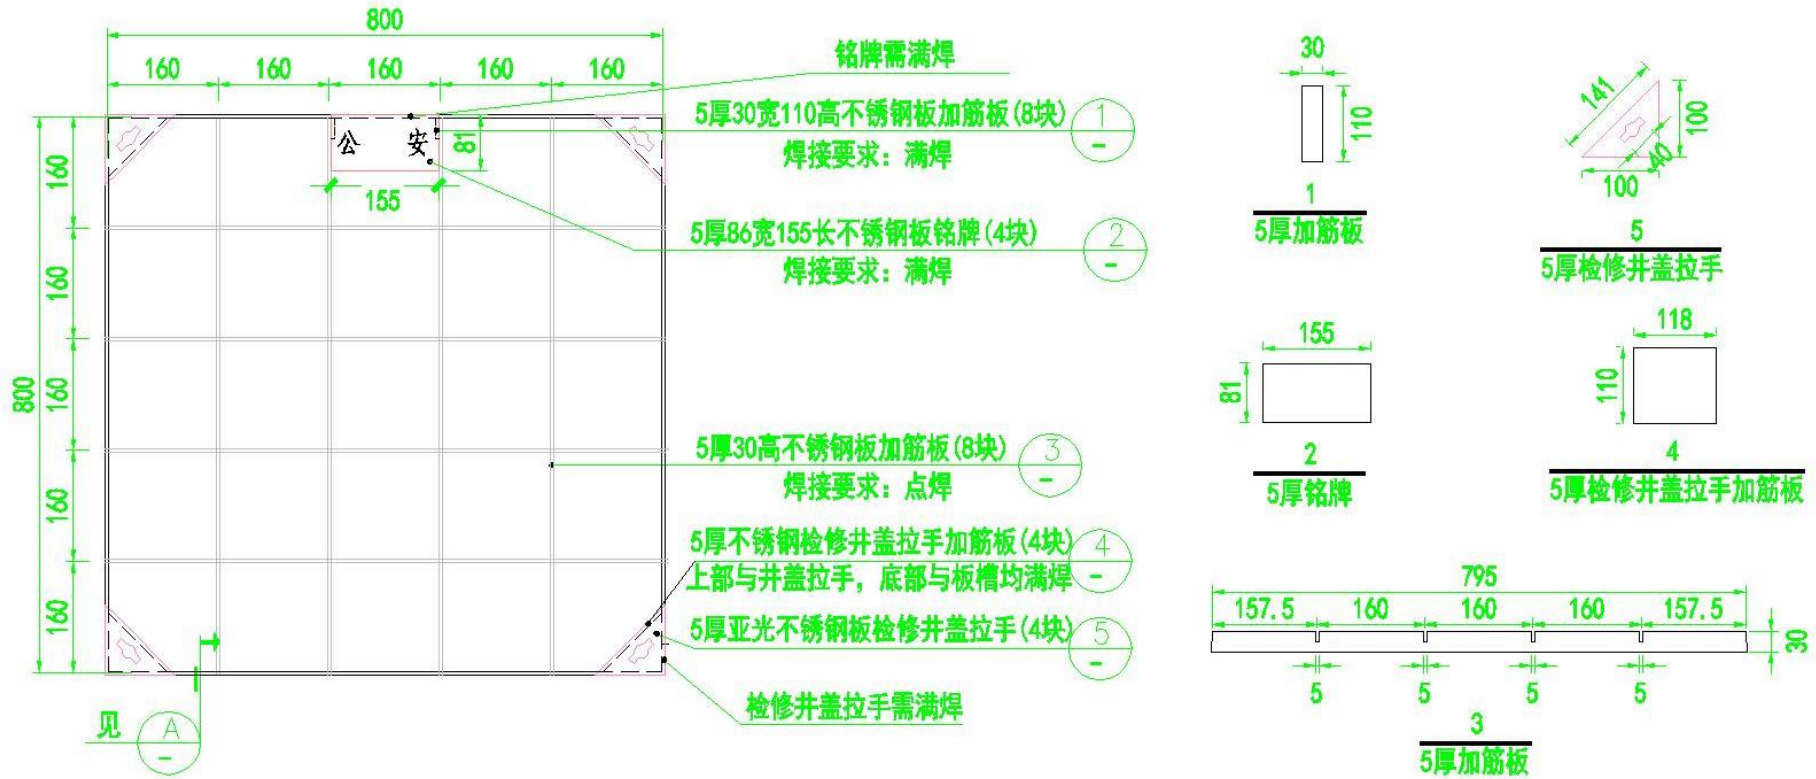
800

160 160 160 160 160

铭牌需满焊

5厚30宽110高不锈钢板加筋板(8块)
焊接要求：满焊

1
—

公 安

81

155

5厚86宽155长不锈钢板铭牌(4块)
焊接要求：满焊

2
—

5厚30高不锈钢板加筋板(8块)
焊接要求：点焊

3
—

5厚不锈钢检修井盖拉手加筋板(4块)
上部与井盖拉手，底部与板槽均满焊

4
—

5厚亚光不锈钢板检修井盖拉手(4块)

5
—

检修井盖拉手需满焊

800

160
160
160
160
160

见 A
—

30
110
1
5厚加筋板

141
100
40
100
5
5厚检修井盖拉手

155
81
2
5厚铭牌

118
110
4
5厚检修井盖拉手加筋板

795
157.5 160 160 160 157.5
30
5 5 5 5
3
5厚加筋板